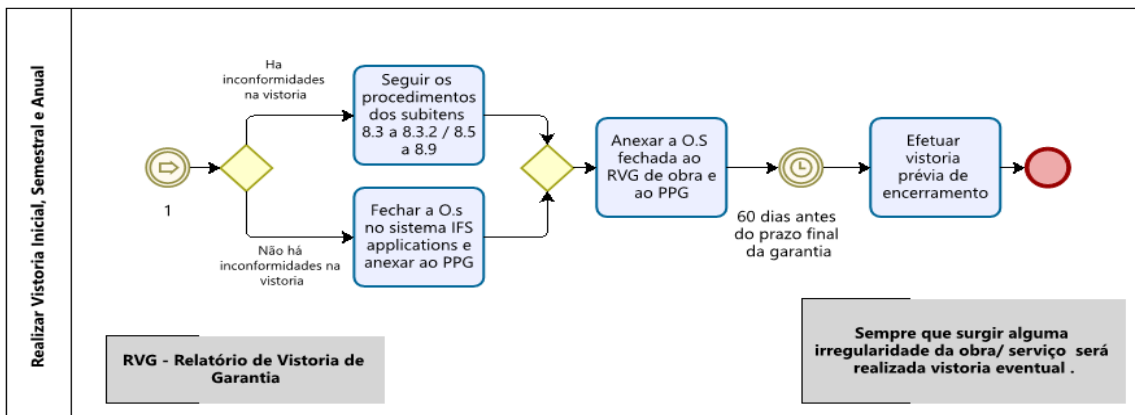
Realizar Vistoria Inicial, Semestral e Anual

1

Ha inconformidades na vistoria

Seguir os procedimentos dos subitens 8.3 a 8.3.2 / 8.5 a 8.9

Não há inconformidades na vistoria

Fechar a O.s no sistema IFS applications e anexar ao PPG

Anexar a O.S fechada ao RVG de obra e ao PPG

60 dias antes do prazo final da garantia

Efetuar vistoria prévia de encerramento

RVG - Relatório de Vistoria de Garantia

Sempre que surgir alguma irregularidade da obra/ serviço será realizada vistoria eventual .